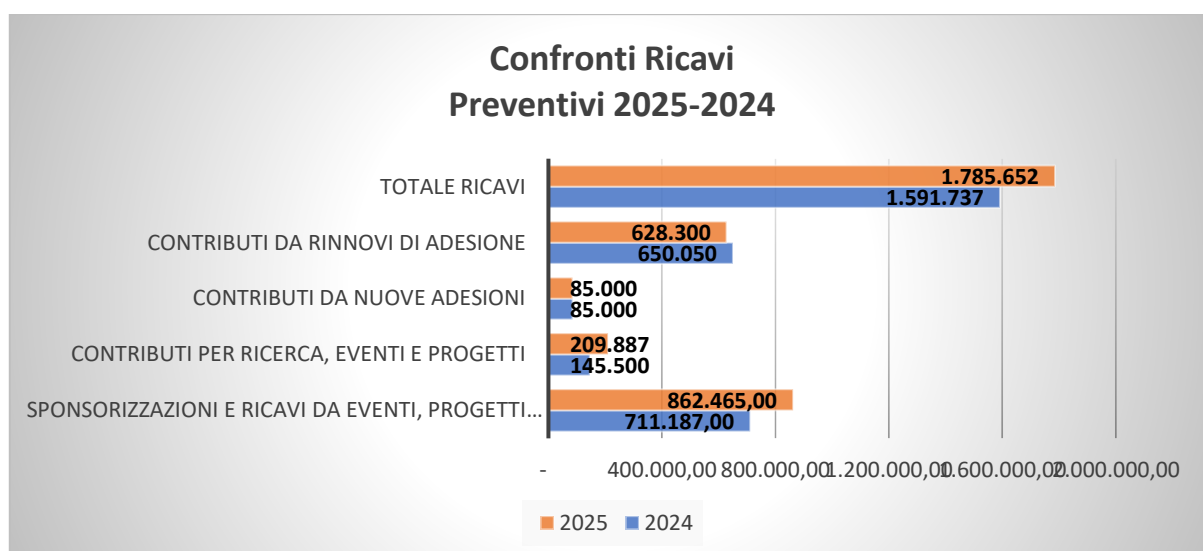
Confronti Ricavi
Preventivi 2025-2024

TOTALE RICAVI
1.785.652
1.591.737

CONTRIBUTI DA RINNOVI DI ADESIONE
628.300
650.050

CONTRIBUTI DA NUOVE ADESIONI
85.000
85.000

CONTRIBUTI PER RICERCA, EVENTI E PROGETTI
209.887
145.500

SPONSORIZZAZIONI E RICAVI DA EVENTI, PROGETTI...
862.465,00
711.187,00

- 400.000,00 800.000,00 1.200.000,00 1.600.000,00 2.000.000,00

2025 2024